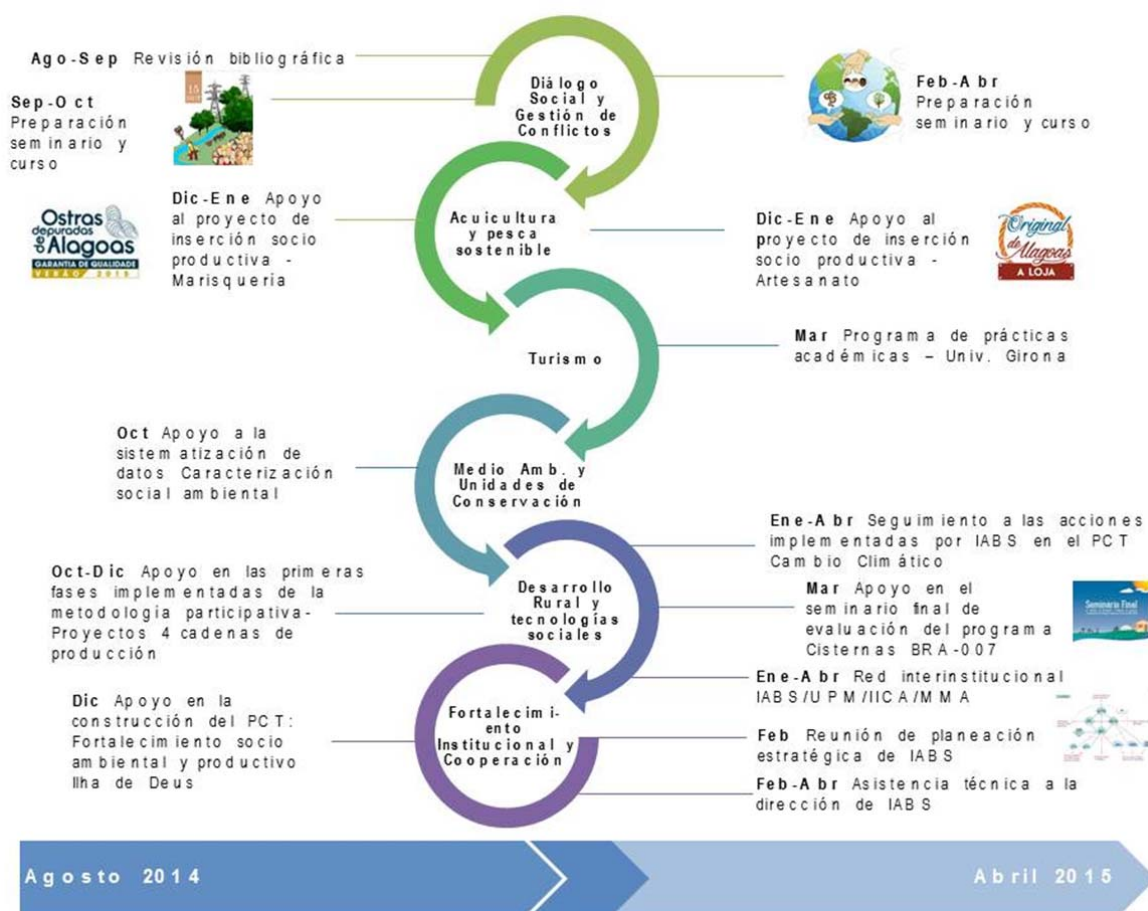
Ago-Sep Revisión bibliográfica

Sep-Oct Preparación seminario y curso

Diálogo Social y Gestión de Conflictos

Feb-Abr Preparación seminario y curso

Dic-Ene Apoyo al proyecto de inserción socio productiva - Marisqueria

Ostras depuradas de Alagoas GARANTIA DE QUALIDADE VERÃO 2015

Acuicultura y pesca sostenible

Dic-Ene Apoyo al proyecto de inserción socio productiva - Artesanato

Original de Alagoas A LOJA

Turismo

Mar Programa de prácticas académicas – Univ. Girona

Oct Apoyo a la sistematización de datos Caracterización social ambiental

Medio Amb. y Unidades de Conservación

Ene-Abr Seguimiento a las acciones implementadas por IABS en el PCT Cambio Climático

Oct-Dic Apoyo en las primeras fases implementadas de la metodologia participativa-Proyectos 4 cadenas de producción

Desarrollo Rural y tecnologías sociales

Mar Apoyo en el seminario final de evaluación del programa Cisternas BRA-007

Seminario Final

Ene-Abr Red interinstitucional IABS/UPM/IICA/MMA

Dic Apoyo en la construcción del PCT: Fortalecimiento socio ambiental y productivo Ilha de Deus

Fortalecimiento Institucional y Cooperación

Feb Reunión de planeación estratégica de IABS

Feb-Abr Asistencia técnica a la dirección de IABS

Agosto 2014

Abril 2015